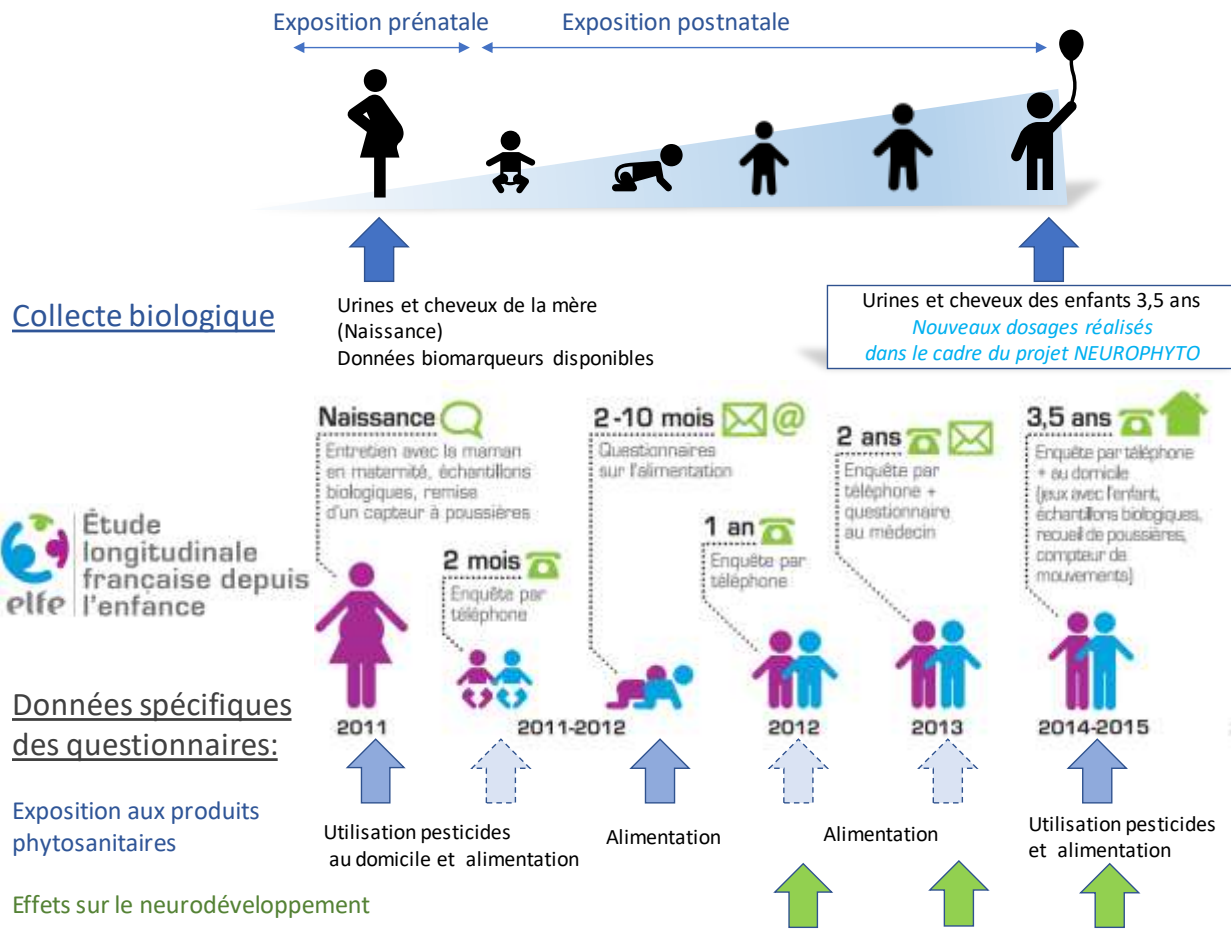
Exposition prénatale

Exposition postnatale

Collecte biologique

Urines et cheveux de la mère (Naissance)
Données biomarqueurs disponibles

Urines et cheveux des enfants 3,5 ans
Nouveaux dosages réalisés dans le cadre du projet NEUROPHYTO

Étude longitudinale française depuis l'enfance
elfe

Naissance
Entretien avec la maman en maternité, échantillons biologiques, remise d'un capteur à poussières

2 mois
Enquête par téléphone

2-10 mois
Questionnaires sur l'alimentation

1 an
Enquête par téléphone

2 ans
Enquête par téléphone + questionnaire au médecin

3,5 ans
Enquête par téléphone + au domicile (jeux avec l'enfant, échantillons biologiques, recueil de poussières, compteur de mouvements)

2011

2011-2012

2012

2013

2014-2015

Données spécifiques des questionnaires:

Exposition aux produits phytosanitaires

Effets sur le neurodéveloppement

Utilisation pesticides au domicile et alimentation

Alimentation

Alimentation

Utilisation pesticides et alimentation